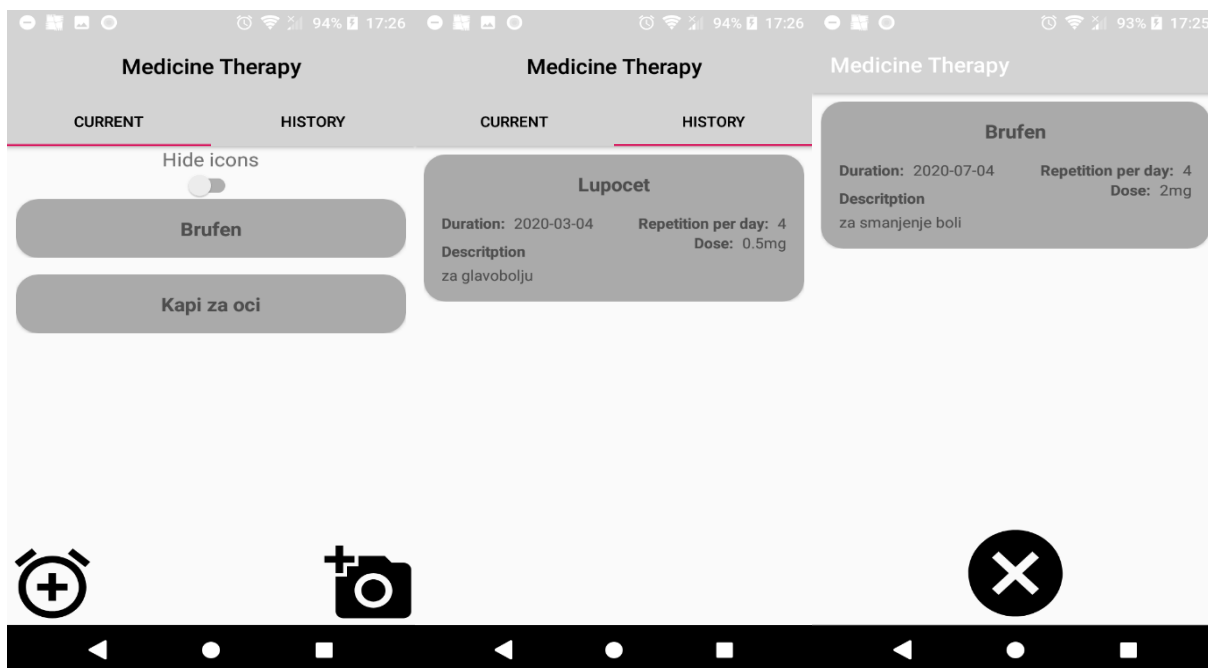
94% 17:26

Medicine Therapy

CURRENT HISTORY

Hide icons

Brufen

Kapi za oci

94% 17:26

Medicine Therapy

CURRENT HISTORY

Lupocet

Duration: 2020-03-04 Repetition per day: 4
Dose: 0.5mg
Descritption
za glavobolju

93% 17:25

Medicine Therapy

Brufen

Duration: 2020-07-04 Repetition per day: 4
Dose: 2mg
Descritption
za smanjenje boli